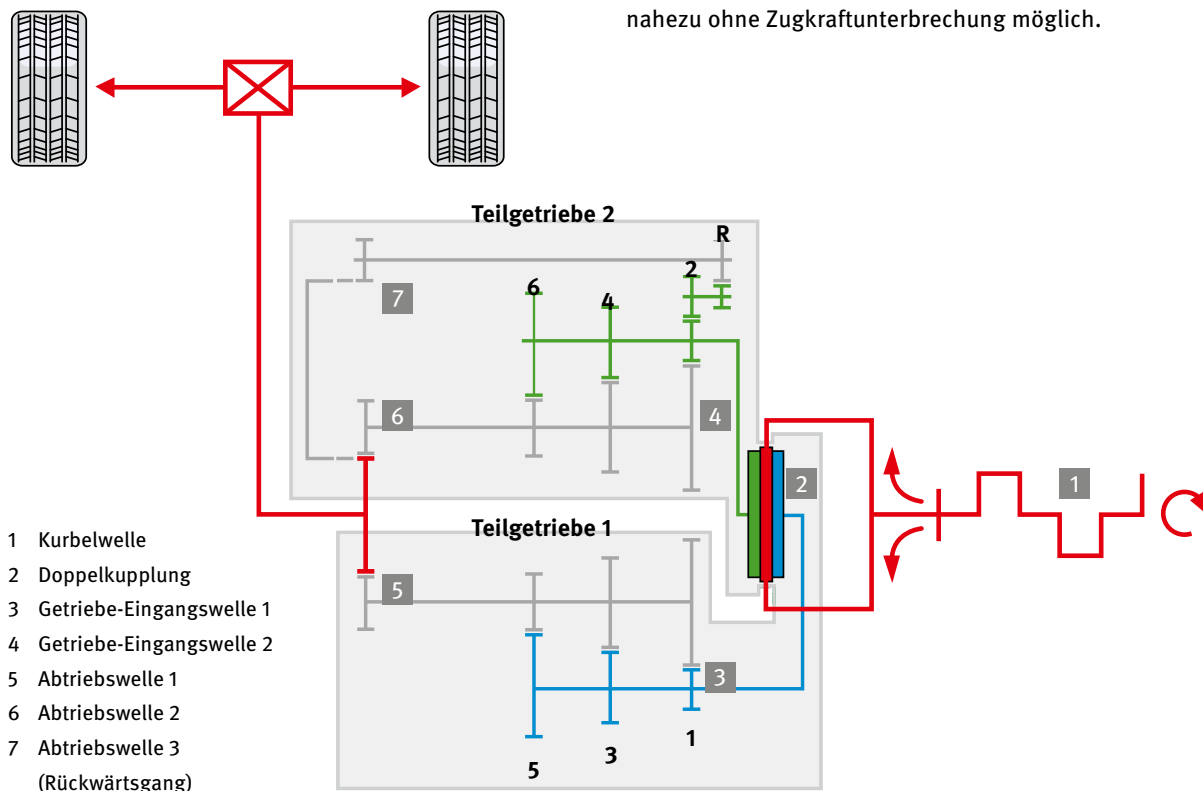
nahezu ohne Zugkraftunterbrechung möglich.

Teilgetriebe 2

R

2

6

4

7

6

4

2

1

Teilgetriebe 1

5

3

5

3

1

1 Kurbelwelle
2 Doppelkupplung
3 Getriebe-Eingangswelle 1
4 Getriebe-Eingangswelle 2
5 Abtriebswelle 1
6 Abtriebswelle 2
7 Abtriebswelle 3 (Rückwärtsgang)